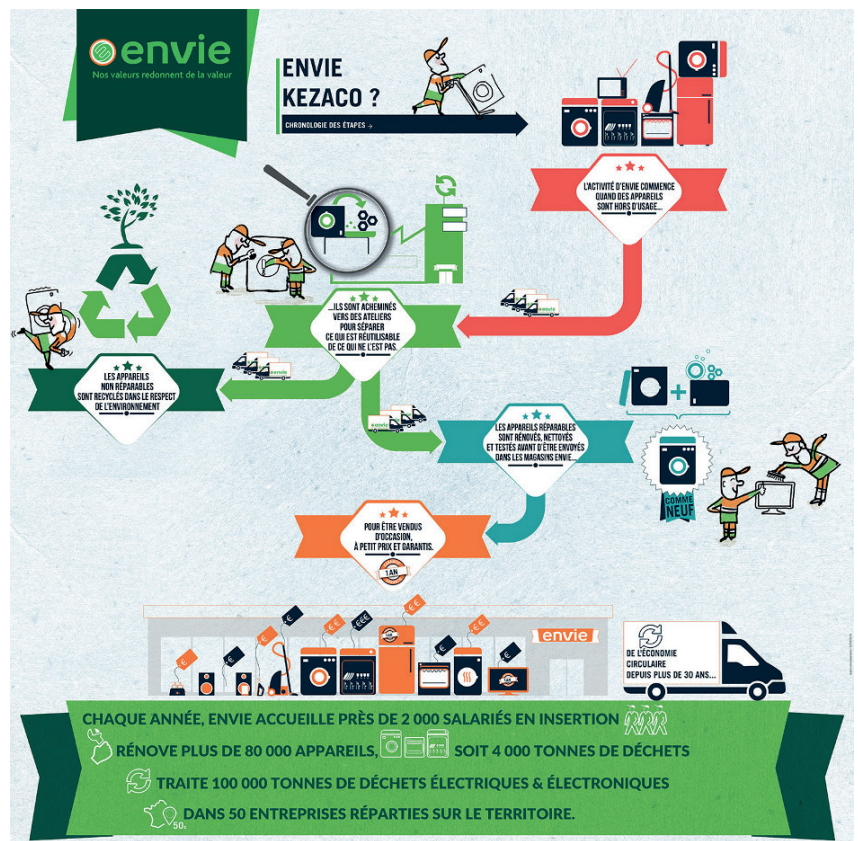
envie
Nos valeurs redonnent de la valeur

ENVIE KEZACO ?
CHRONOLOGIE DES ÉTAPES →

L'ACTIVITÉ D'ENVIE COMMENCE QUAND DES APPAREILS SONT HORS D'USAGE...

envie

...ILS SONT ACHEMINÉS VERS DES ATELIERS POUR SÉPARER CE QUI EST RÉUTILISABLE DE CE QUI NE L'EST PAS.

envie

LES APPAREILS NON RÉPARABLES SONT RECYCLÉS DANS LE RESPECT DE L'ENVIRONNEMENT

envie

LES APPAREILS RÉPARABLES SONT RÉNOVÉS, NETTOYÉS ET TESTÉS AVANT D'ÊTRE ENVOYÉS DANS LES MAGASINS ENVIE...

COMME NEUF

POUR ÊTRE VENDUS D'OCCASION, À PETIT PRIX ET GARANTIS.

1 AN

€ € € € € €

envie

DE L'ÉCONOMIE CIRCULAIRE DEPUIS PLUS DE 30 ANS...

CHAQUE ANNÉE, ENVIE ACCUEILLE PRÈS DE 2 000 SALARIÉS EN INSERTION

RÉNOVE PLUS DE 80 000 APPAREILS, SOIT 4 000 TONNES DE DÉCHETS

TRAITE 100 000 TONNES DE DÉCHETS ÉLECTRIQUES & ÉLECTRONIQUES

DANS 50 ENTREPRISES RÉPARTIES SUR LE TERRITOIRE.

50e